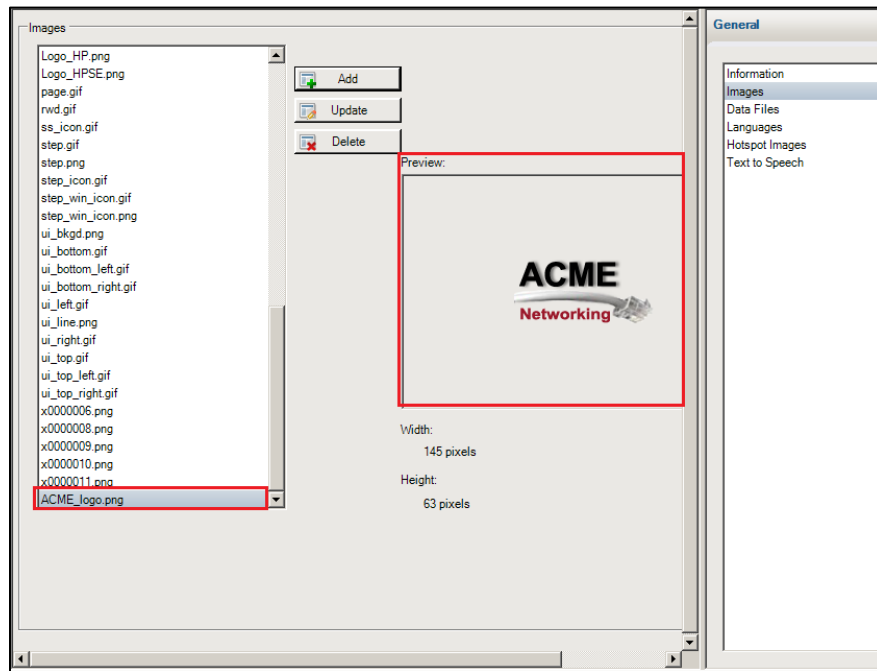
Images

Logo_HP.png
Logo_HPSE.png
page.gif
rwd.gif
ss_icon.gif
step.gif
step.png
step_icon.gif
step_win_icon.gif
step_win_icon.png
ui_bkgd.png
ui_bottom.gif
ui_bottom_left.gif
ui_bottom_right.gif
ui_left.gif
ui_line.png
ui_right.gif
ui_top.gif
ui_top_left.gif
ui_top_right.gif
x0000006.png
x0000008.png
x0000009.png
x0000010.png
x0000011.png
ACME_logo.png

Add
Update
Delete

Preview:

ACME
Networking

Width:
145 pixels
Height:
63 pixels

General

Information
Images
Data Files
Languages
Hotspot Images
Text to Speech